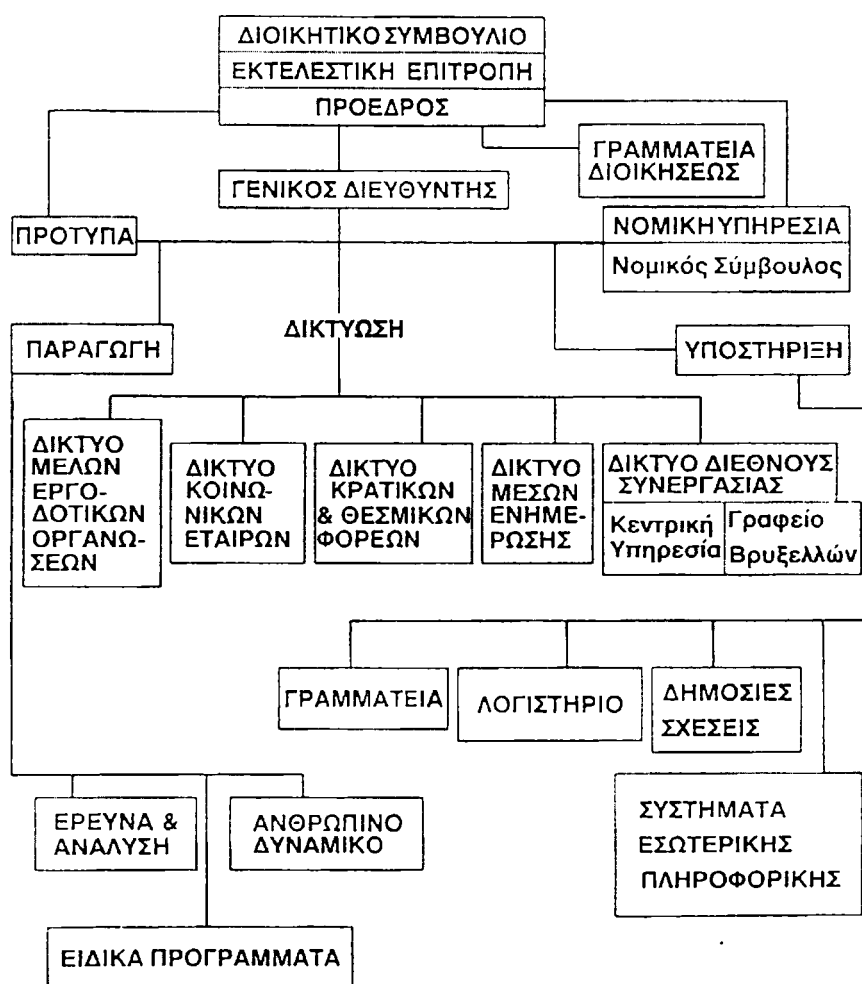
ΔΙΟΙΚΗΤΙΚΟ ΣΥΜΒΟΥΛΙΟ
ΕΚΤΕΛΕΣΤΙΚΗ ΕΠΙΤΡΟΠΗ
ΠΡΟΕΔΡΟΣ

ΓΡΑΜΜΑΤΕΙΑ ΔΙΟΙΚΗΣΕΩΣ

ΓΕΝΙΚΟΣ ΔΙΕΥΘΥΝΤΗΣ

ΠΡΟΤΥΠΑ

ΝΟΜΙΚΗ ΥΠΗΡΕΣΙΑ
Νομικός Σύμβουλος

ΔΙΚΤΥΩΣΗ

ΠΑΡΑΓΩΓΗ

ΥΠΟΣΤΗΡΙΞΗ

ΔΙΚΤΥΟ ΜΕΛΩΝ ΕΡΓΟΔΟΤΙΚΩΝ ΟΡΓΑΝΩΣΕΩΝ

ΔΙΚΤΥΟ ΚΟΙΝΩΝΙΚΩΝ ΕΤΑΙΡΩΝ

ΔΙΚΤΥΟ ΚΡΑΤΙΚΩΝ & ΘΕΣΜΙΚΩΝ ΦΟΡΕΩΝ

ΔΙΚΤΥΟ ΜΕΣΩΝ ΕΝΗΜΕΡΩΣΗΣ

ΔΙΚΤΥΟ ΔΙΕΘΝΟΥΣ ΣΥΝΕΡΓΑΣΙΑΣ
Κεντρική Υπηρεσία
Γραφείο Βρυξελλών

ΓΡΑΜΜΑΤΕΙΑ

ΛΟΓΙΣΤΗΡΙΟ

ΔΗΜΟΣΙΕΣ ΣΧΕΣΕΙΣ

ΣΥΣΤΗΜΑΤΑ ΕΣΩΤΕΡΙΚΗΣ ΠΛΗΡΟΦΟΡΙΚΗΣ

ΕΡΕΥΝΑ & ΑΝΑΛΥΣΗ

ΑΝΘΡΩΠΙΝΟ ΔΥΝΑΜΙΚΟ

ΕΙΔΙΚΑ ΠΡΟΓΡΑΜΜΑΤΑ